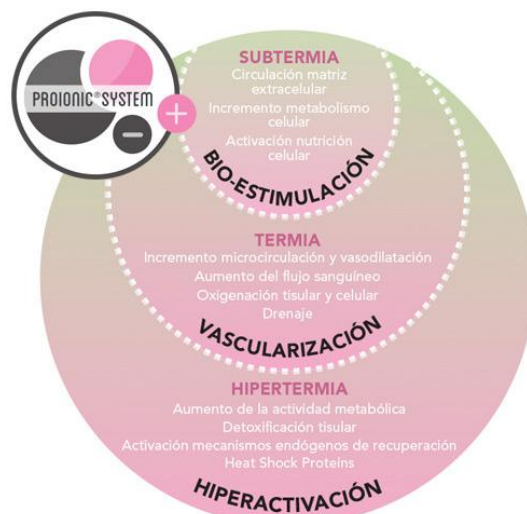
PROIONIC® SYSTEM
+
−

SUBTERMIA
Circulación matriz extracelular
Incremento metabolismo celular
Activación nutrición celular
BIO-ESTIMULACIÓN

TERMIA
Incremento microcirculación y vasodilatación
Aumento del flujo sanguíneo
Oxigenación tisular y celular
Drenaje
VASCULARIZACIÓN

HIPERTERMIA
Aumento de la actividad metabólica
Detoxificación tisular
Activación mecanismos endógenos de recuperación
Heat Shock Proteins
HIPERACTIVACIÓN